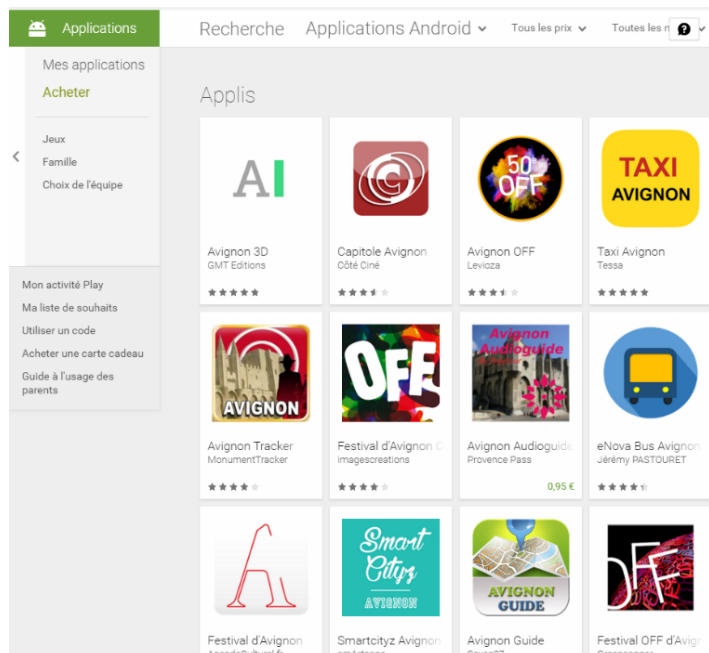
Applications

Mes applications

Acheter

Jeux

Famille

Choix de l'équipe

Mon activité Play

Ma liste de souhaits

Utiliser un code

Acheter une carte cadeau

Guide à l'usage des parents

Recherche

Applications Android

Tous les prix

Toutes les n

Applis

AI

Avignon 3D
GMT Editions

Capitole Avignon
Côté Ciné

50 OFF

Avignon OFF
Levioza

TAXI AVIGNON

Taxi Avignon
Tessa

AVIGNON

Avignon Tracker
MonumentTracker

OFF

Festival d'Avignon C
imagescreations

Avignon Audioguide

Avignon Audioguide
Provence Pass
0,95 €

eNova Bus Avignon
Jérémy PASTOURET

Smart Cityz AVIGNON

AVIGNON GUIDE

OFF

Festival d'Avignon

Smartcityz Avignon

Avignon Guide

Festival OFF d'Avig